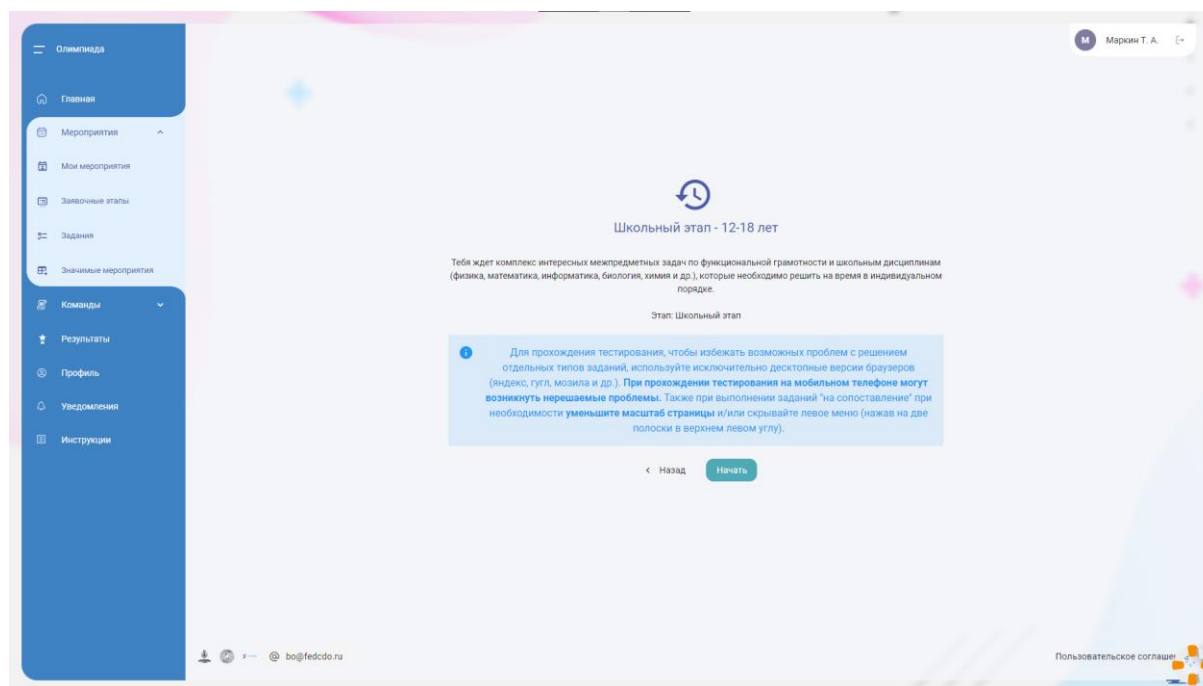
Олимпиада

Главная

Мероприятия

Мои мероприятия

Заявочные этапы

Задания

Значимые мероприятия

Команды

Результаты

Профиль

Уведомления

Инструкции

М Маркин Т. А.

Школьный этап - 12-18 лет

Тебя ждет комплекс интересных межпредметных задач по функциональной грамотности и школьным дисциплинам (физика, математика, информатика, биология, химия и др.), которые необходимо решить на время в индивидуальном порядке.

Этап: Школьный этап

Для прохождения тестирования, чтобы избежать возможных проблем с решением отдельных типов заданий, используйте исключительно десктопные версии браузеров (яндекс, гугл, мозила и др.). При прохождении тестирования на мобильном телефоне могут возникнуть нерешаемые проблемы. Также при выполнении заданий "на сопоставление" при необходимости уменьшите масштаб страницы и/или скрывайте левое меню (нажав на две полоски в верхнем левом углу).

‹ Назад Начать

@ bo@fedcdo.ru

Пользовательское соглаше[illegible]